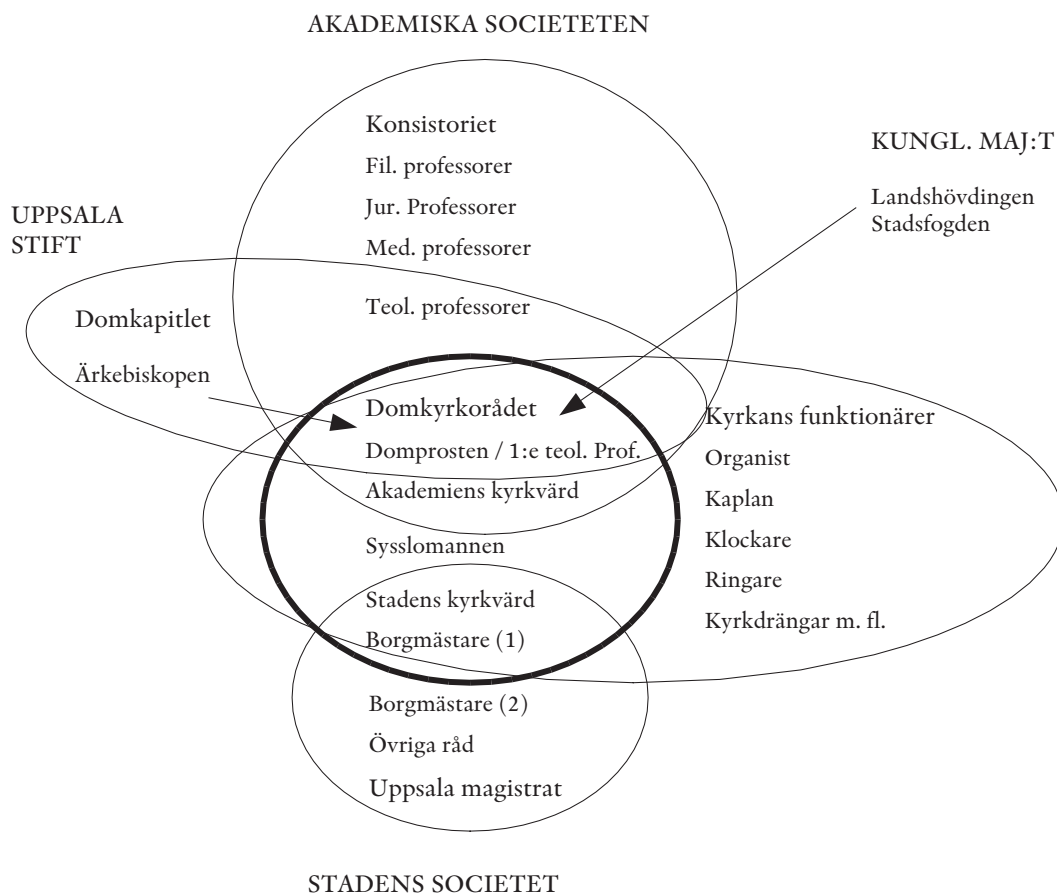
AKADEMISKA SOCIETETEN

Konsistoriet
Fil. professorer
Jur. Professorer
Med. professorer
Teol. professorer

KUNGL. MAJ:T
Landshövdingen
Stadsfogden

UPPSALA
STIFT

Domkapitlet
Ärkebiskopen

Domkyrkorådet
Domprosten / 1:e teol. Prof.
Akademiens kyrkvärd
Sysslomannen
Stadens kyrkvärd
Borgmästare (1)

Kyrkans funktionärer
Organist
Kaplan
Klockare
Ringare
Kyrkdrängar m. fl.

Borgmästare (2)
Övriga råd
Uppsala magistrat

STADENS SOCIETET